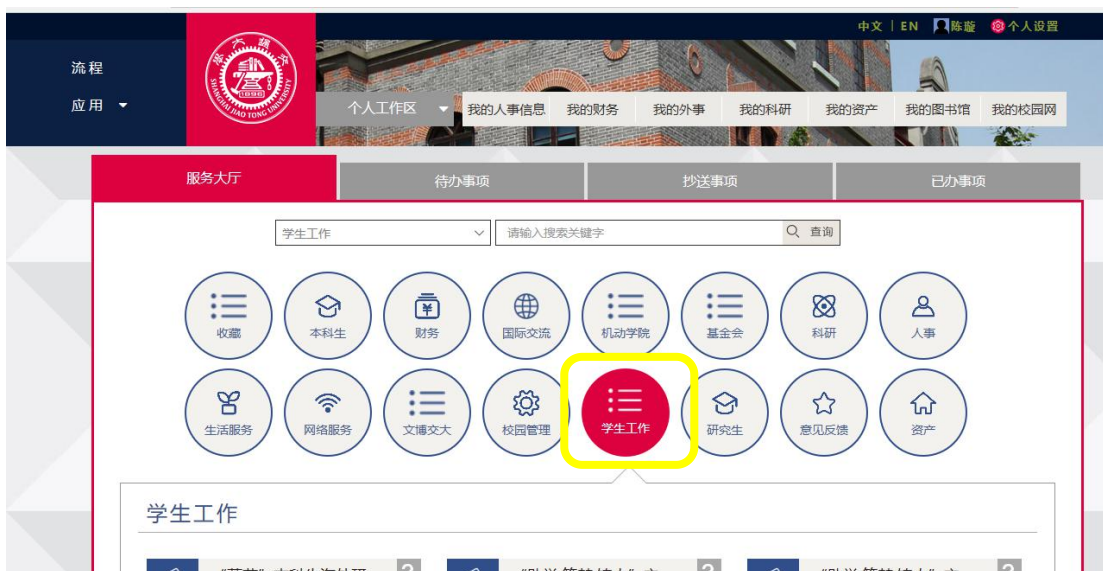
中文 | EN 陈璇 个人设置

流程

应用

SHANGHAI JIAO TONG UNIVERSITY 1896

个人工作区 我的人事信息 我的财务 我的外事 我的科研 我的资产 我的图书馆 我的校园网

服务大厅 待办事项 抄送事项 已办事项

学生工作 请输入搜索关键字 查询

收藏 本科生 财务 国际交流 机动学院 基金会 科研 人事

生活服务 网络服务 文博交大 校园管理 学生工作 研究生 意见反馈 资产

学生工作

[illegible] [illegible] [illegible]